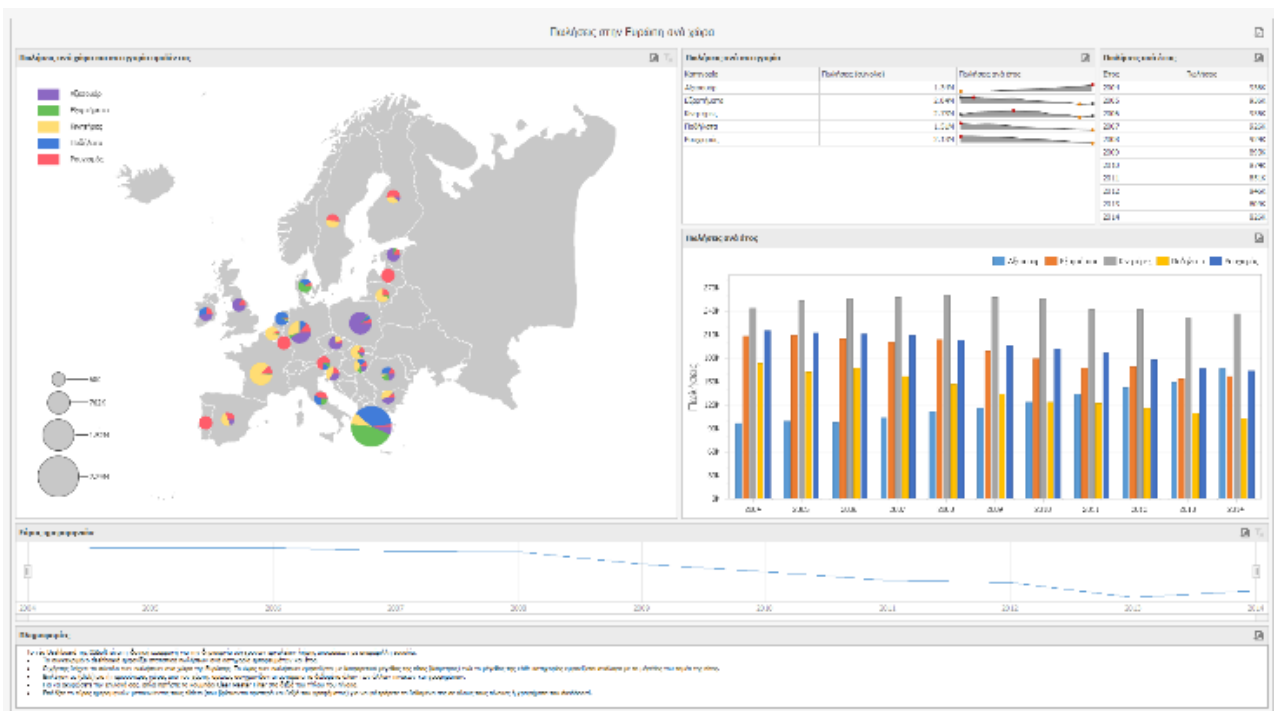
Πωλήσεις στην Ευρώπη ανά χώρο

Πωλήσεις ανά χώρα και κατηγορία προϊόντος

Πωλήσεις ανά κατηγορία

| Κατηγορία | Πωλήσεις (σύνολο) | Πωλήσεις ανά έτος |
|---|---|---|
| Αξεσουάρ | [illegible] | |
| Εξοπλισμός | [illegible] | |
| Ενδύματα | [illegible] | |
| Ποδήλατα | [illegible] | |
| Ρουχισμός | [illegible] | |

Πωλήσεις ανά έτος

| Έτος | Πωλήσεις |
|---|---|
| 2004 | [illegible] |
| 2005 | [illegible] |
| 2006 | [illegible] |
| 2007 | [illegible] |
| 2008 | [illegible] |
| 2009 | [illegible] |
| 2010 | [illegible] |
| 2011 | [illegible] |
| 2012 | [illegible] |
| 2013 | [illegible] |
| 2014 | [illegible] |

Πωλήσεις ανά έτος

Αξεσουάρ Εξοπλισμός Ενδύματα Ποδήλατα Ρουχισμός

Πωλήσεις

2004 2005 2006 2007 2008 2009 2010 2011 2012 2013 2014

Εύρος χρονοσειράς

2004 2005 2006 2007 2008 2009 2010 2011 2012 2013 2014

Πληροφορίες

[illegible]